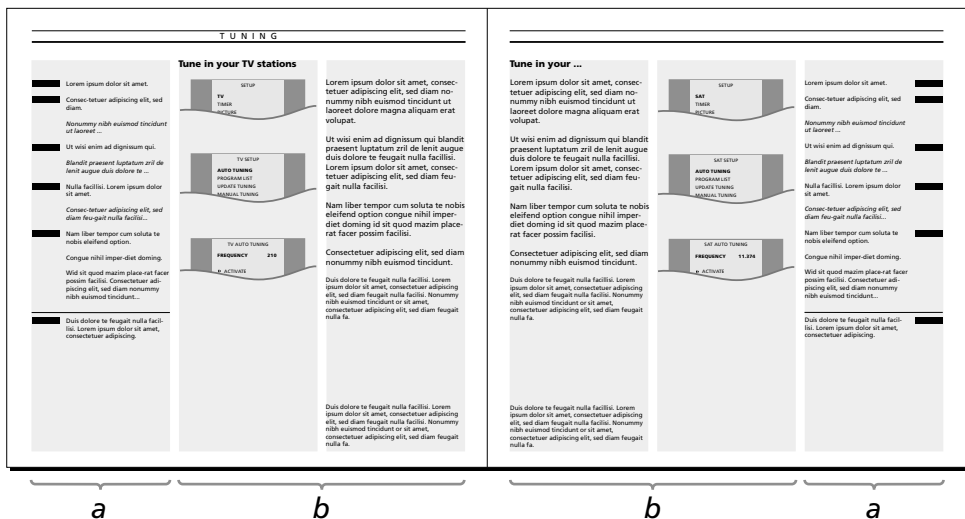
TUNING

Lorem ipsum dolor sit amet.

Consec-tetuer adipiscing elit, sed diam.

*Nonummy nibh euismod tincidunt ut laoreet ...*

Ut wisi enim ad dignissum qui.

*Blandit praesent luptatum zril de lenit augue duis dolore te ...*

Nulla facilisi. Lorem ipsum dolor sit amet.

*Consec-tetuer adipiscing elit, sed diam feu-gait nulla facilisi...*

Nam liber tempor cum soluta te nobis eleifend option.

Congue nihil imper-diet doming.

Wid sit quod mazim place-rat facer possim facilisi. Consectetuer adipiscing elit, sed diam nonummy nibh euismod tincidunt...

Duis dolore te feugait nulla facilisi. Lorem ipsum dolor sit amet, consectetuer adipiscing.

Tune in your TV stations

SETUP
TV
TIMER
PICTURE

TV SETUP
AUTO TUNING
PROGRAM LIST
UPDATE TUNING
MANUAL TUNING

TV AUTO TUNING
FREQUENCY 210
ACTIVATE

Lorem ipsum dolor sit amet, consectetuer adipiscing elit, sed diam nonummy nibh euismod tincidunt ut laoreet dolore magna aliquam erat volupat.

Ut wisi enim ad dignissum qui blandit praesent luptatum zril de lenit augue duis dolore te feugait nulla facillisi. Lorem ipsum dolor sit amet, consectetuer adipiscing elit, sed diam feugait nulla facilisi.

Nam liber tempor cum soluta te nobis eleifend option congue nihil imperdiet doming id sit quod mazim placerat facer possim facilisi.

Consectetuer adipiscing elit, sed diam nonummy nibh euismod tincidunt.

Duis dolore te feugait nulla facillisi. Lorem ipsum dolor sit amet, consectetuer adipiscing elit, sed diam feugait nulla facilisi. Nonummy nibh euismod tincidunt or sit amet, consectetuer adipiscing elit, sed diam feugait nulla fa.

Duis dolore te feugait nulla facillisi. Lorem ipsum dolor sit amet, consectetuer adipiscing elit, sed diam feugait nulla facilisi. Nonummy nibh euismod tincidunt or sit amet, consectetuer adipiscing elit, sed diam feugait nulla fa.

Tune in your ...

Lorem ipsum dolor sit amet, consectetuer adipiscing elit, sed diam nonummy nibh euismod tincidunt ut laoreet dolore magna aliquam erat volupat.

Ut wisi enim ad dignissum qui blandit praesent luptatum zril de lenit augue duis dolore te feugait nulla facillisi. Lorem ipsum dolor sit amet, consectetuer adipiscing elit, sed diam feugait nulla facilisi.

Nam liber tempor cum soluta te nobis eleifend option congue nihil imperdiet doming id sit quod mazim placerat facer possim facilisi.

Consectetuer adipiscing elit, sed diam nonummy nibh euismod tincidunt.

Duis dolore te feugait nulla facillisi. Lorem ipsum dolor sit amet, consectetuer adipiscing elit, sed diam feugait nulla facilisi. Nonummy nibh euismod tincidunt or sit amet, consectetuer adipiscing elit, sed diam feugait nulla fa.

Duis dolore te feugait nulla facillisi. Lorem ipsum dolor sit amet, consectetuer adipiscing elit, sed diam feugait nulla facilisi. Nonummy nibh euismod tincidunt or sit amet, consectetuer adipiscing elit, sed diam feugait nulla fa.

SETUP
SAT
TIMER
PICTURE

SAT SETUP
AUTO TUNING
PROGRAM LIST
UPDATE TUNING
MANUAL TUNING

SAT AUTO TUNING
FREQUENCY 11.374
ACTIVATE

Lorem ipsum dolor sit amet.

Consec-tetuer adipiscing elit, sed diam.

*Nonummy nibh euismod tincidunt ut laoreet ...*

Ut wisi enim ad dignissum qui.

*Blandit praesent luptatum zril de lenit augue duis dolore te ...*

Nulla facilisi. Lorem ipsum dolor sit amet.

*Consec-tetuer adipiscing elit, sed diam feu-gait nulla facilisi...*

Nam liber tempor cum soluta te nobis eleifend option.

Congue nihil imper-diet doming.

Wid sit quod mazim place-rat facer possim facilisi. Consectetuer adipiscing elit, sed diam nonummy nibh euismod tincidunt...

Duis dolore te feugait nulla facilisi. Lorem ipsum dolor sit amet, consectetuer adipiscing.

a

b

b

a